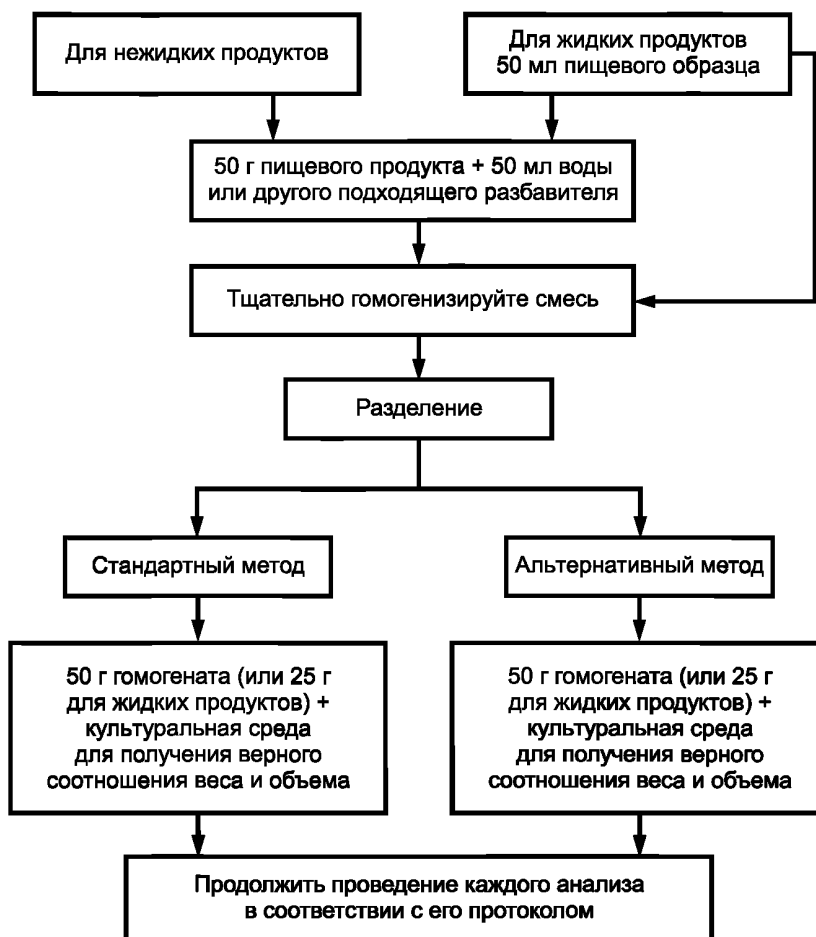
Для нежидких продуктов

Для жидких продуктов 50 мл пищевого образца

50 г пищевого продукта + 50 мл воды или другого подходящего разбавителя

Тщательно гомогенизируйте смесь

Разделение

Стандартный метод

Альтернативный метод

50 г гомогената (или 25 г для жидких продуктов) + культуральная среда для получения верного соотношения веса и объема

50 г гомогената (или 25 г для жидких продуктов) + культуральная среда для получения верного соотношения веса и объема

Продолжить проведение каждого анализа в соответствии с его протоколом